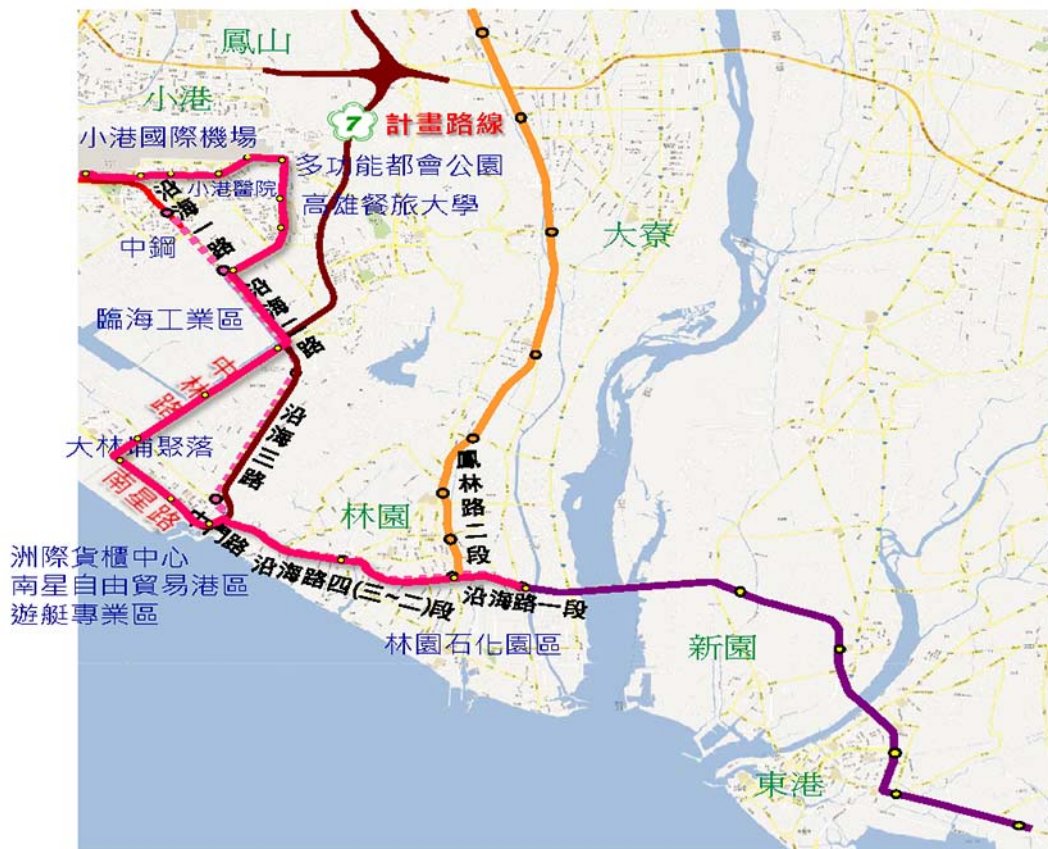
鳳山

小港

7 計畫路線

小港國際機場

多功能都會公園

小港醫院

沿海一路

高雄餐旅大學

中鋼

大寮

沿海二路

臨海工業區

中林路

沿海三路

鳳林路二段

大林蒲聚落

南星路

林園

中門路

洲際貨櫃中心

南星自由貿易港區

沿海路四(三~二)段

遊艇專業區

沿海路一段

林園石化園區

新園

東港